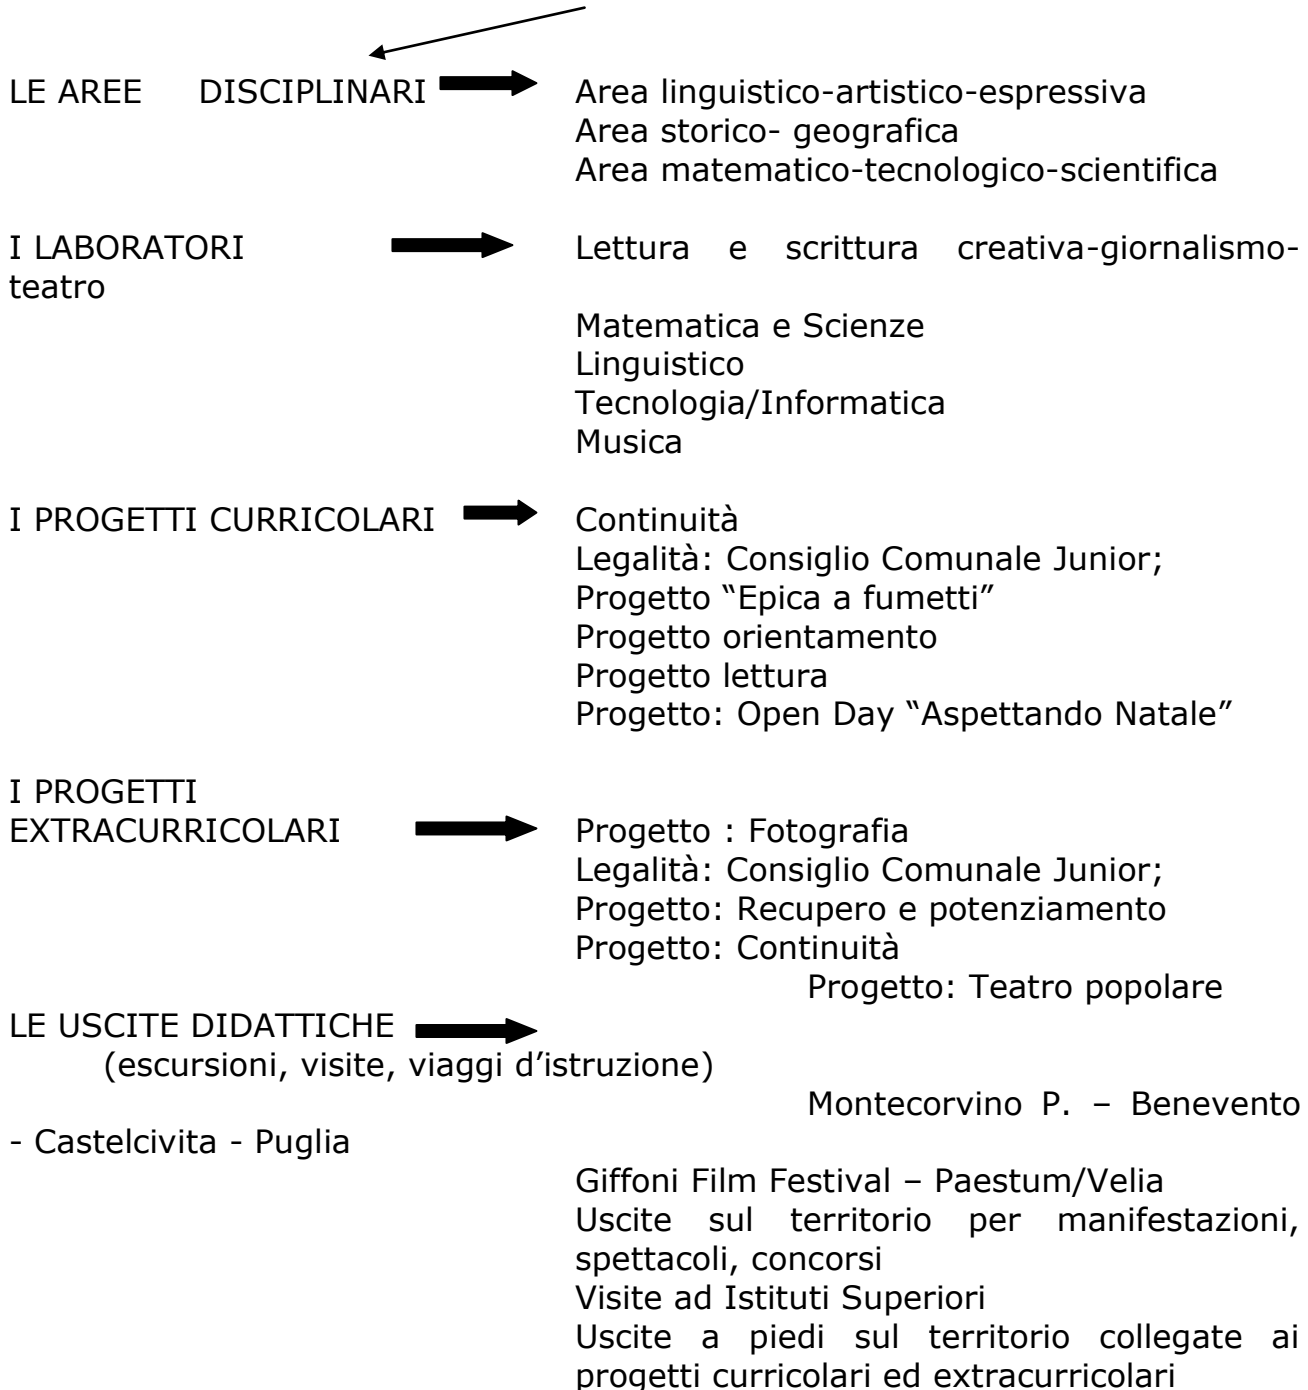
LE AREE DISCIPLINARI

Area linguistico-artistico-espressiva
Area storico- geografica
Area matematico-tecnologico-scientifica

I LABORATORI

Lettura e scrittura creativa-giornalismo-teatro

Matematica e Scienze
Linguistico
Tecnologia/Informatica
Musica

I PROGETTI CURRICOLARI

Continuità
Legalità: Consiglio Comunale Junior;
Progetto "Epica a fumetti"
Progetto orientamento
Progetto lettura
Progetto: Open Day "Aspettando Natale"

I PROGETTI EXTRACURRICOLARI

Progetto : Fotografia
Legalità: Consiglio Comunale Junior;
Progetto: Recupero e potenziamento
Progetto: Continuità
Progetto: Teatro popolare

LE USCITE DIDATTICHE
(escursioni, visite, viaggi d'istruzione)

Montecorvino P. – Benevento - Castelcivita - Puglia

Giffoni Film Festival – Paestum/Velia
Uscite sul territorio per manifestazioni, spettacoli, concorsi
Visite ad Istituti Superiori
Uscite a piedi sul territorio collegate ai progetti curricolari ed extracurricolari